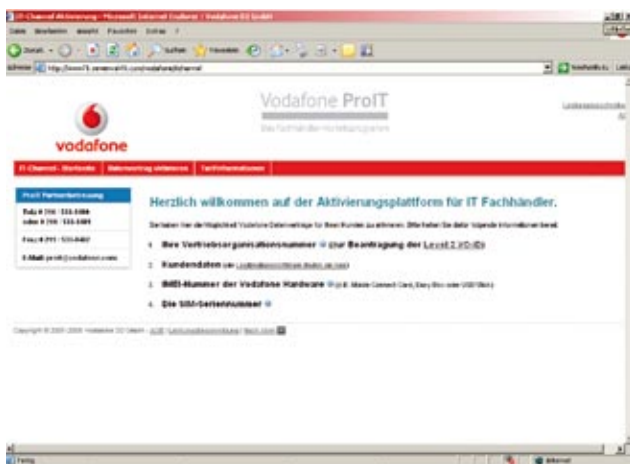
IT-Channel Aktivierung - Microsoft Internet Explorer - Vodafone D2 GmbH

Datei Bearbeiten Ansicht Favoriten Extras ?

Zurück Suchen Favoriten

Adresse http://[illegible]/vodafone/itchannel

Wechseln zu Links

Vodafone ProIT

Das Fachhändler-Vorteilsprogramm

vodafone

IT-Channel - Startseite | Datenvertrag aktivieren | Tarifinformationen

ProIT Partnerbetreuung

Tel.: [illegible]

Fax: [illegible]

E-Mail: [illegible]

Herzlich willkommen auf der Aktivierungsplattform für IT Fachhändler.

Sie haben hier die Möglichkeit Vodafone Datenverträge für Ihren Kunden zu aktivieren. Bitte halten Sie dafür folgende Informationen bereit:

1. Ihre Vertriebsorganisationsnummer (zur Beantragung der Level 2 VO-ID)

2. Kundendaten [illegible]

3. IMEI-Nummer der Vodafone Hardware (z.B. Mobile Connect Card, Easy Box oder USB Stick)

4. Die SIM-Seriennummer

Copyright © 2001-2006 Vodafone D2 GmbH - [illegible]

Fertig

Internet